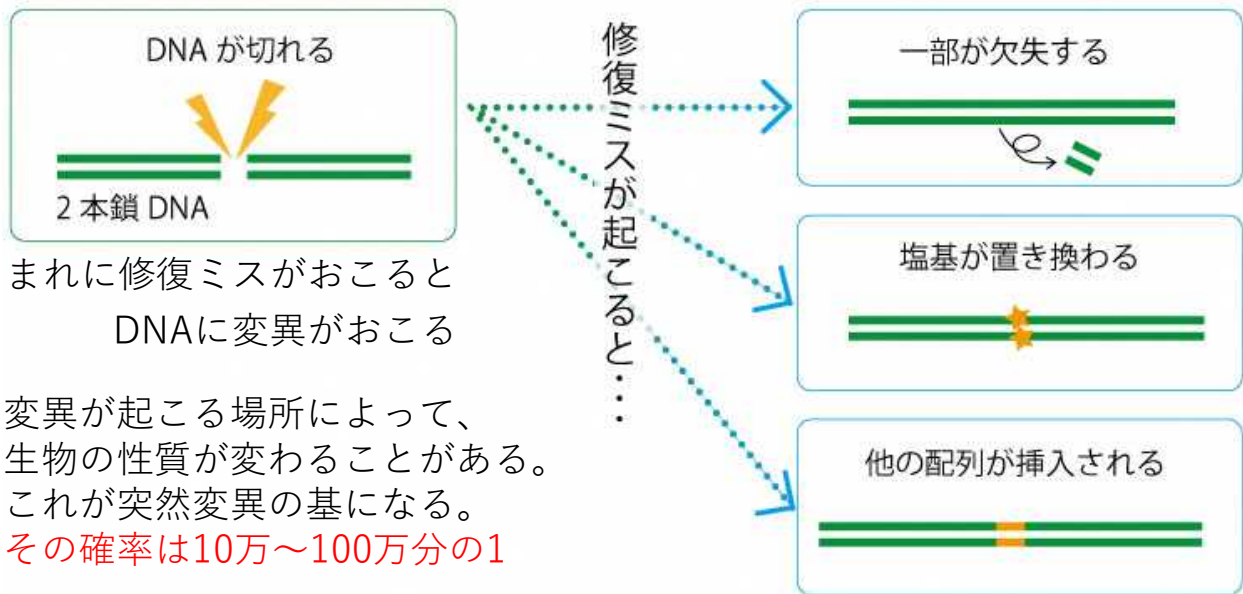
DNA が切れる

2 本鎖 DNA

まれに修復ミスがおこると
DNAに変異がおこる

変異が起こる場所によって、
生物の性質が変わることがある。
これが突然変異の基になる。
その確率は10万〜100万分の1

修復ミスが起こると・・・

一部が欠失する

塩基が置き換わる

他の配列が挿入される